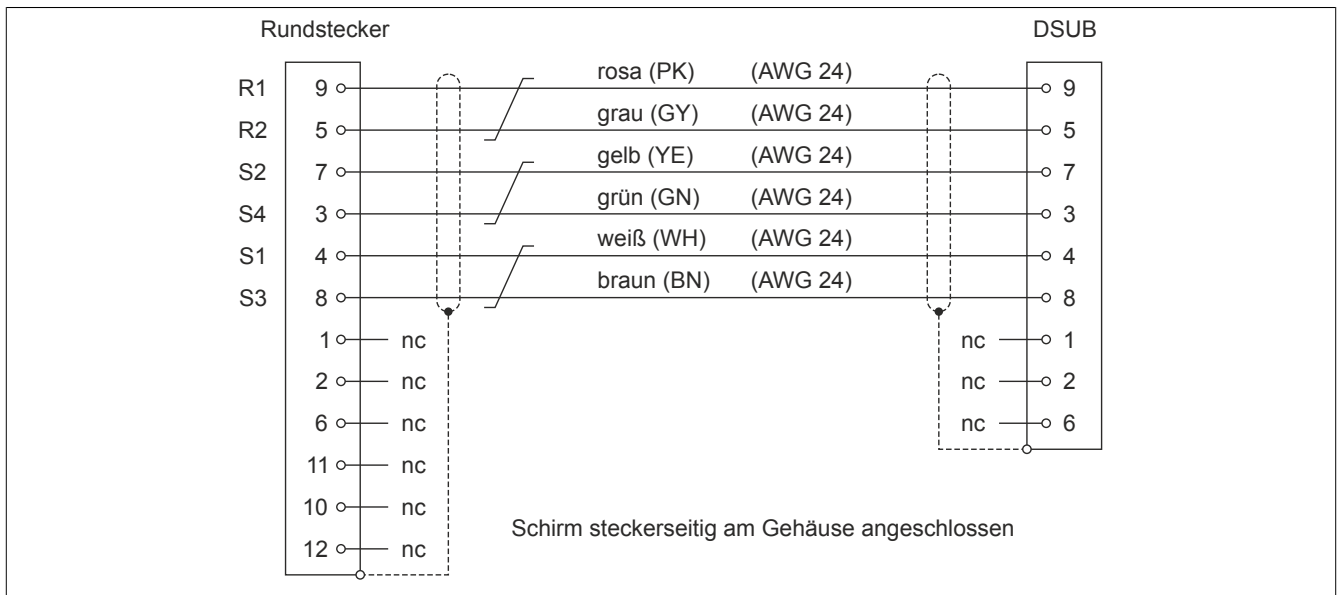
Rundstecker

DSUB

R1 9
R2 5
S2 7
S4 3
S1 4
S3 8
1 nc
2 nc
6 nc
11 nc
10 nc
12 nc

rosa (PK) (AWG 24)
grau (GY) (AWG 24)
gelb (YE) (AWG 24)
grün (GN) (AWG 24)
weiß (WH) (AWG 24)
braun (BN) (AWG 24)

9
5
7
3
4
8
nc 1
nc 2
nc 6

Schirm steckerseitig am Gehäuse angeschlossen